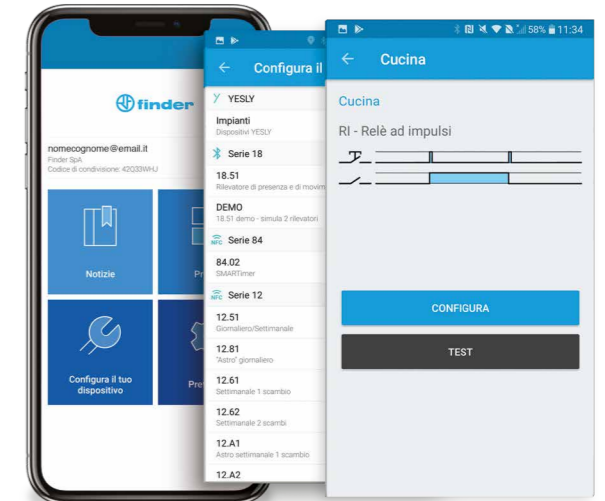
finder

nomecognome@email.it
Finder SpA
Codice di condivisione: 42Q33WHJ

Notizie

Pr

Configura il tuo dispositivo

Pre

←  Configura il

YESLY
Impianti
Dispositivi YESLY
Serie 18
18.51
Rilevatore di presenza e di movim
DEMO
18.51 demo - simula 2 rilevatori
Serie 84
84.02
SMARTimer
Serie 12
12.51
Giornaliero/Settimanale
12.81
"Astro" giornaliero
12.61
Settimanale 1 scambio
12.62
Settimanale 2 scambi
12.A1
Astro settimanale 1 scambio
12.A2

58% 11:34
←  Cucina

Cucina
RI - Relè ad impulsi

CONFIGURA

TEST